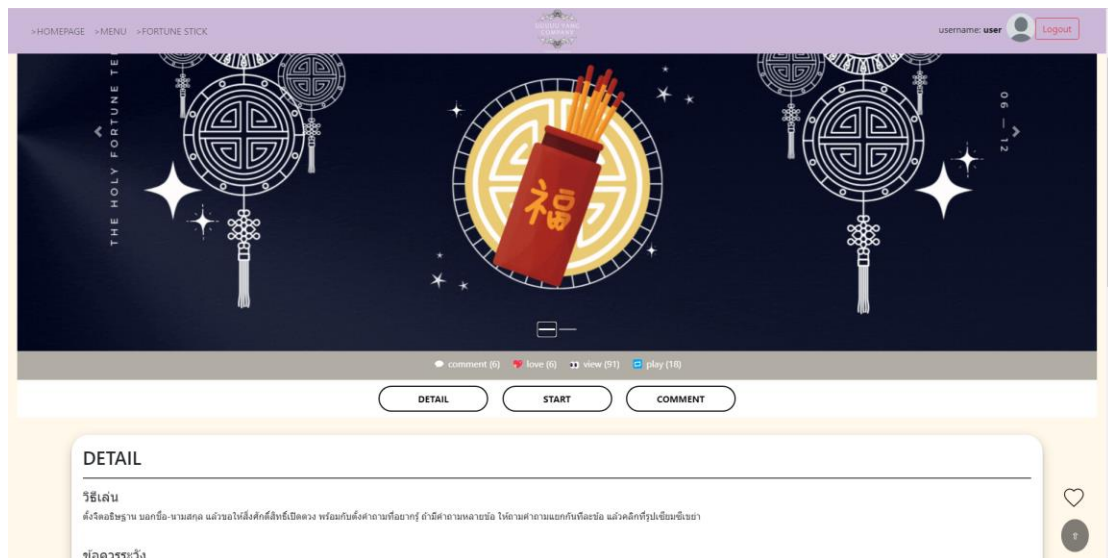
>HOMEPAGE >MENU >FORTUNE STICK

username: user Logout

THE HOLY FORTUNE TE

06 — 12

福

comment (6) love (6) view (91) play (18)

DETAIL START COMMENT

DETAIL

วิธีเล่น

ตั้งจิตอธิษฐาน บอกชื่อ-นามสกุล แล้วขอให้สิ่งศักดิ์สิทธิ์เปิดดวง พร้อมกับตั้งคำถามที่อยากรู้ ถ้ามีคำถามหลายข้อ ให้ถามคำถามแยกกันทีละข้อ แล้วคลิกที่รูปเซียมซีเขย่า

ข้อควรระวัง